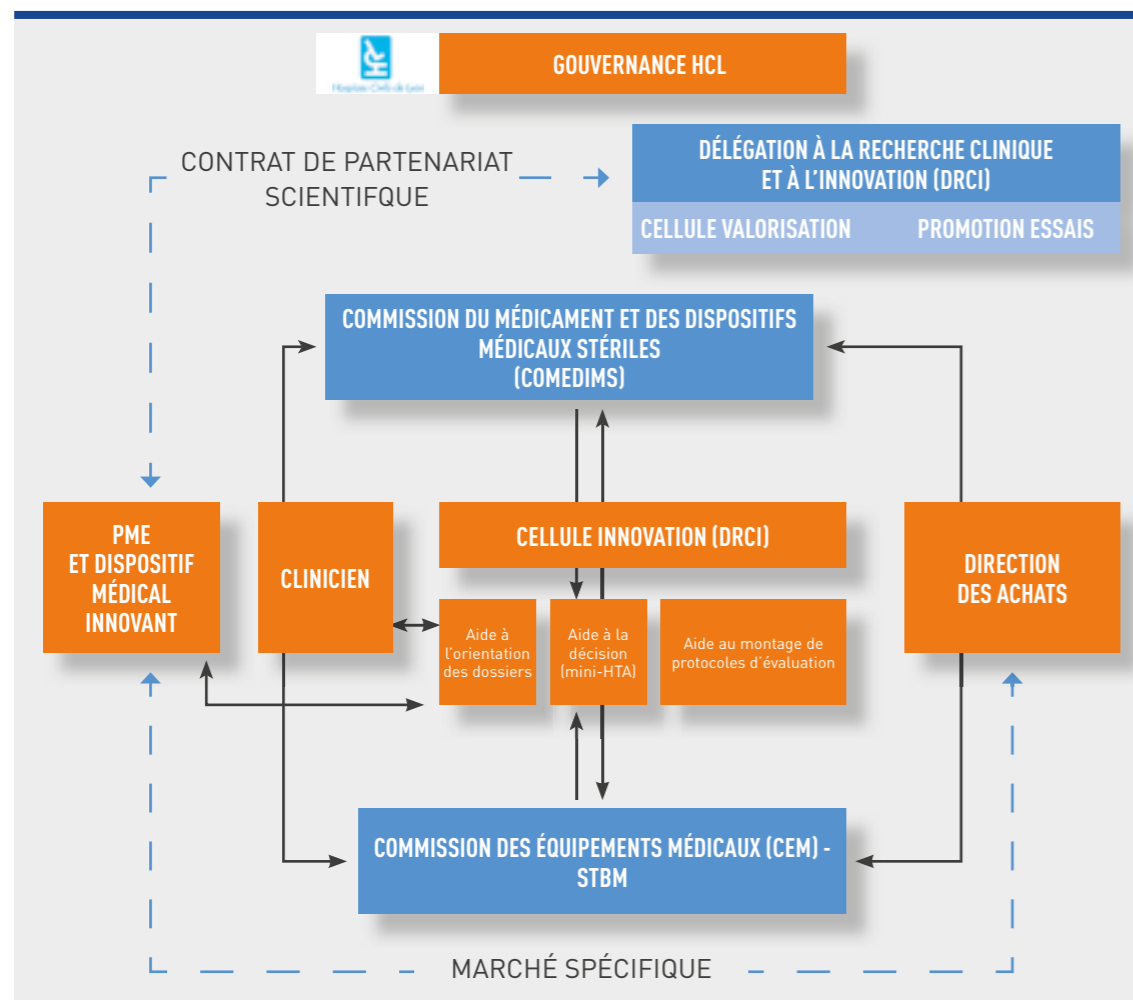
Hospices Civils de Lyon

GOUVERNANCE HCL

CONTRAT DE PARTENARIAT SCIENTIFQUE

DÉLÉGATION À LA RECHERCHE CLINIQUE ET À L'INNOVATION (DRCI)

CELLULE VALORISATION

PROMOTION ESSAIS

COMMISSION DU MÉDICAMENT ET DES DISPOSITIFS MÉDICAUX STÉRILES (COMEDIMS)

PME ET DISPOSITIF MÉDICAL INNOVANT

CLINICIEN

CELLULE INNOVATION (DRCI)

Aide à l'orientation des dossiers

Aide à la décision (mini-HTA)

Aide au montage de protocoles d'évaluation

DIRECTION DES ACHATS

COMMISSION DES ÉQUIPEMENTS MÉDICAUX (CEM) - STBM

MARCHÉ SPÉCIFIQUE